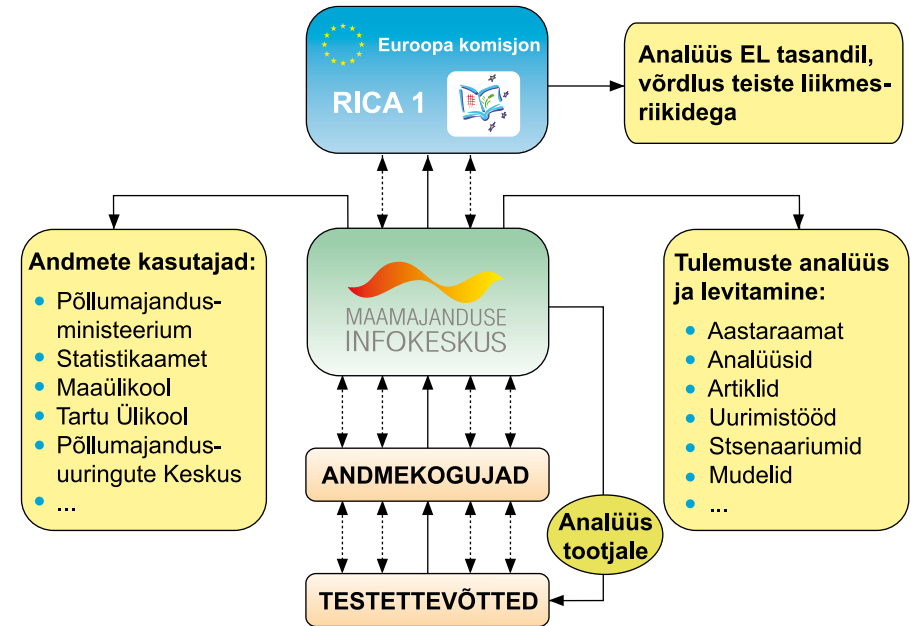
Euroopa komisjon

RICA 1

Analüüs EL tasandil, võrdlus teiste liikmesriikidega

Andmete kasutajad:
- Põllumajandusministeerium
- Statistikaamet
- Maaülikool
- Tartu Ülikool
- Põllumajandusuuringute Keskus
- ...

MAAMAJANDUSE INFOKESKUS

Tulemuste analüüs ja levitamine:
- Aastaraamat
- Analüüsid
- Artiklid
- Uurimistööd
- Stsenaariumid
- Mudelid
- ...

ANDMEKOGUJAD

Analüüs tootjale

TESTETTEVÕTTED